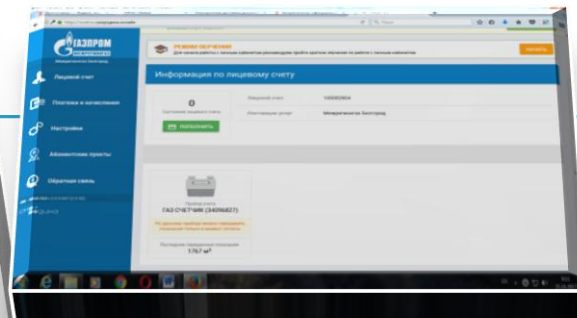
ГАЗПРОМ

Лицевой счет

Платежи и начисления

Настройки

Абонентские пункты

Обратная связь

РЕЖИМ ОБУЧЕНИЯ

Информация по лицевому счету

0

ПОПОЛНИТЬ

Межрегионгаз Белгород

ГАЗ СЧЕТЧИК (34096827)

1767 м³

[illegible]